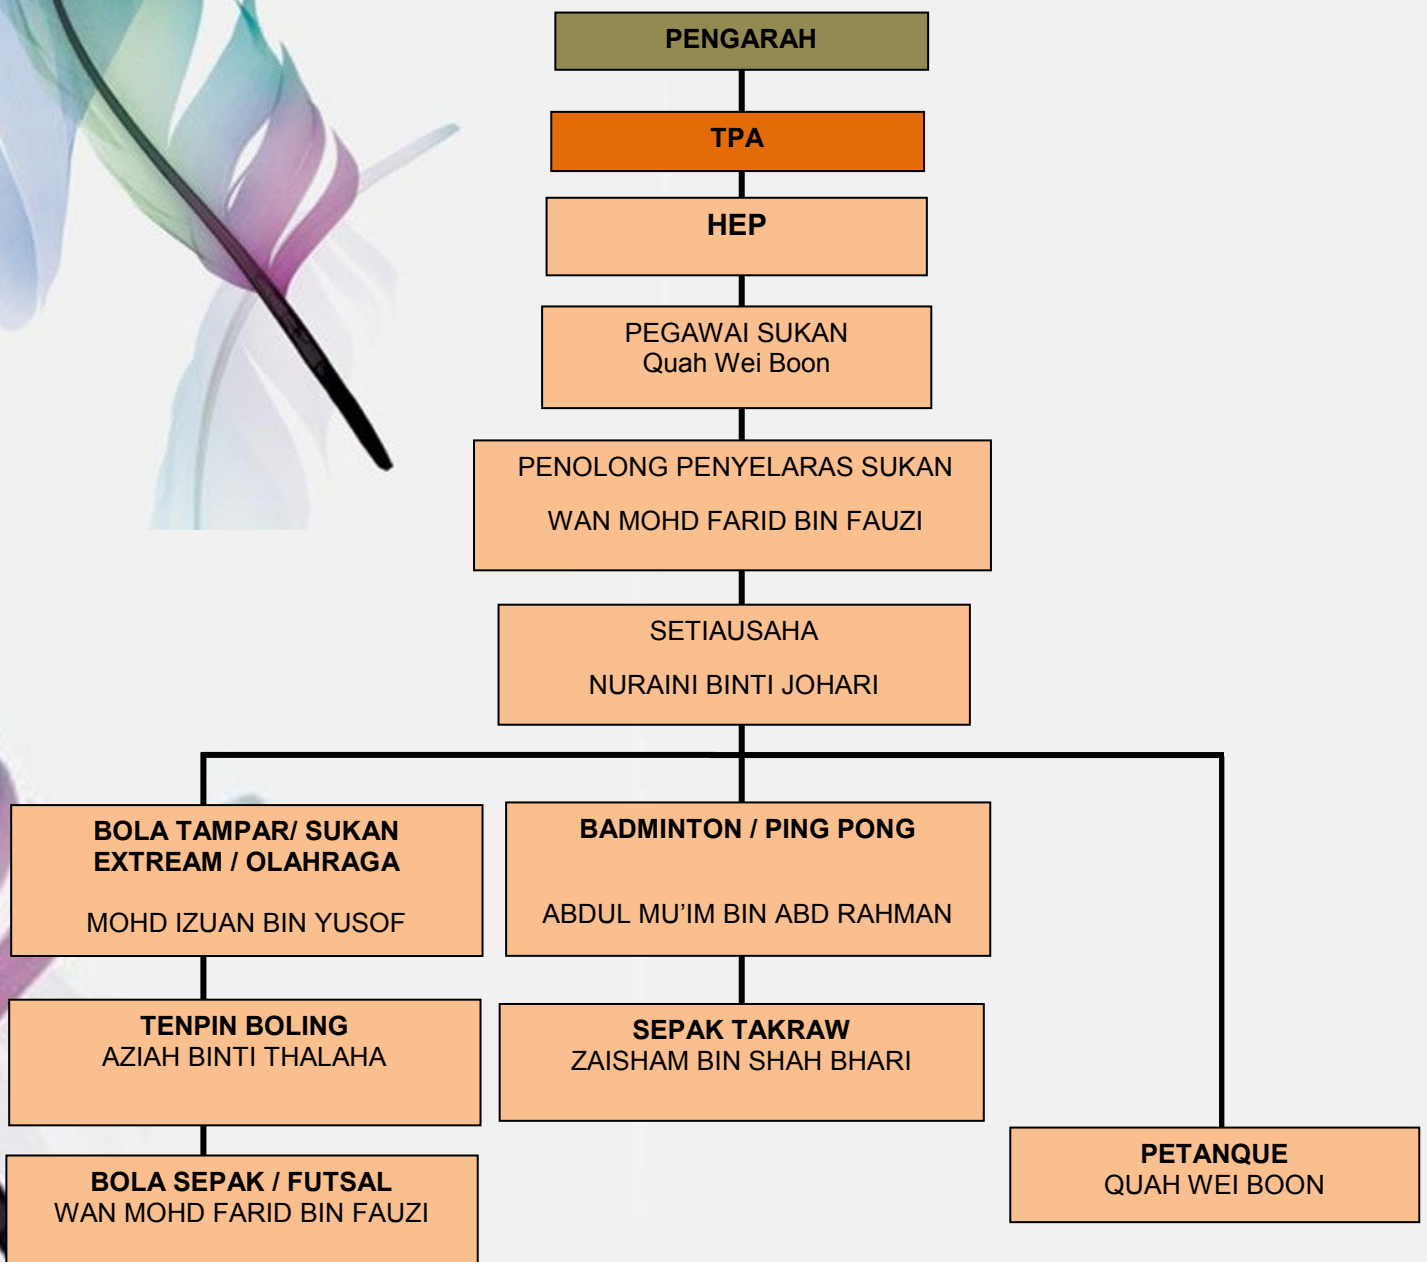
PENGARAH

TPA

HEP

PEGAWAI SUKAN
Quah Wei Boon

PENOLONG PENYELARAS SUKAN

WAN MOHD FARID BIN FAUZI

SETIAUSAHA

NURAINI BINTI JOHARI

BOLA TAMPAR/ SUKAN EXTREAM / OLAHRAGA

MOHD IZUAN BIN YUSOF

BADMINTON / PING PONG

ABDUL MU'IM BIN ABD RAHMAN

TENPIN BOLING
AZIAH BINTI THALAHA

SEPAK TAKRAW
ZAISHAM BIN SHAH BHARI

BOLA SEPAK / FUTSAL
WAN MOHD FARID BIN FAUZI

PETANQUE
QUAH WEI BOON